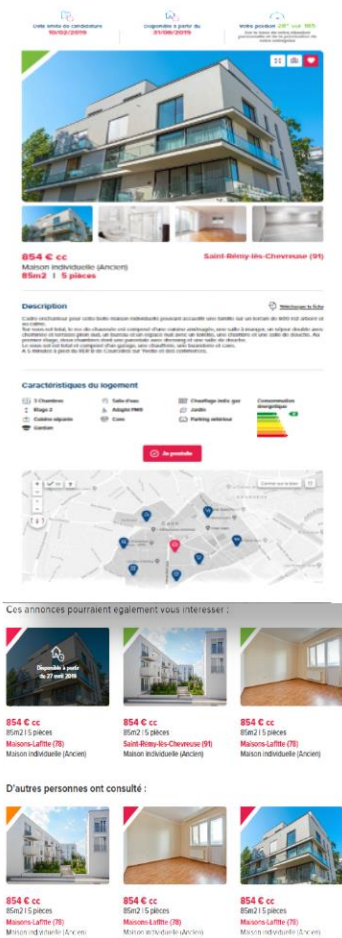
Date limite de candidature 10/02/2019

Disponible à partir du 31/06/2019

Votre position 28° sur 105

854 € cc
Maison individuelle (Ancien)
85m2 | 5 pièces

Saint-Rémy-lès-Chevreuse (91)

Description

Télécharger la fiche

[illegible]

Caractéristiques du logement

3 Chambres
Etage 2
Cuisine séparée
Garden
Salle d'eau
Adapté PMR
Cave
Chauffage indiv. gaz
Jardin
Parking extérieur
Consommation énergétique

Je postule

Ces annonces pourraient egalement vous interesser :

Disponible à partir du 27 avril 2019

854 € cc
85m2 | 5 pièces
Maisons-Laffite (78)
Maison individuelle (Ancien)

854 € cc
85m2 | 5 pièces
Saint-Rémy-lès-Chevreuse (91)
Maison individuelle (Ancien)

854 € cc
85m2 | 5 pièces
Maisons-Laffite (78)
Maison individuelle (Ancien)

D'autres personnes ont consulté :

854 € cc
85m2 | 5 pièces
Maisons-Laffite (78)
Maison individuelle (Ancien)

854 € cc
85m2 | 5 pièces
Maisons-Laffite (78)
Maison individuelle (Ancien)

854 € cc
85m2 | 5 pièces
Maisons-Laffite (78)
Maison individuelle (Ancien)